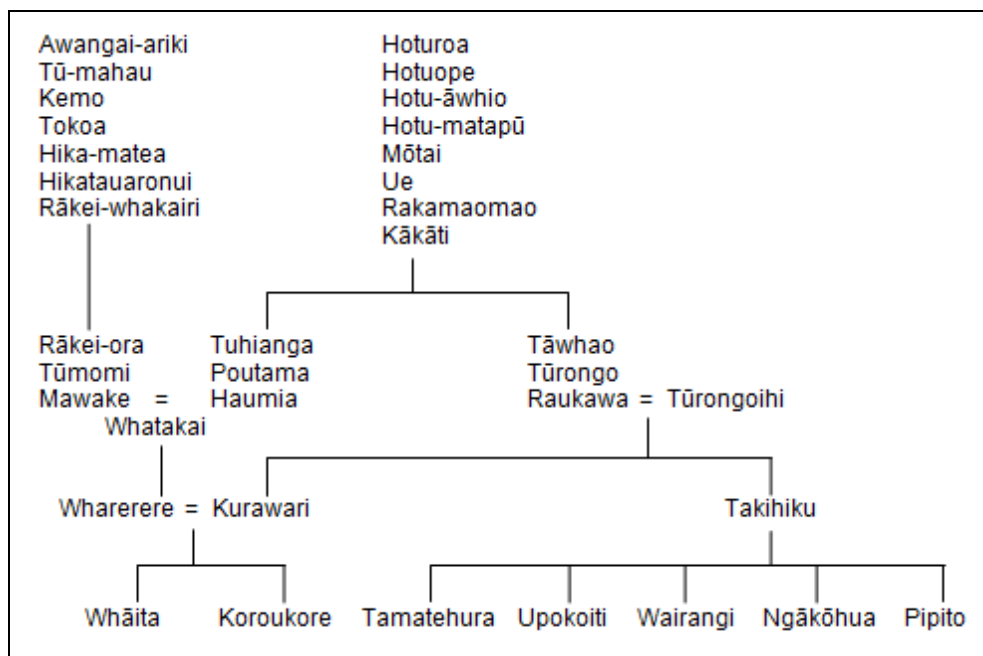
Awangai-ariki
Tū-mahau
Kemo
Tokoa
Hika-matea
Hikatauaronui
Rākei-whakairi

Hoturoa
Hotuope
Hotu-āwhio
Hotu-matapū
Mōtai
Ue
Rakamaomao
Kākāti

Rākei-ora
Tūmomi
Mawake = Whatakai

Tuhianga
Poutama
Haumia

Tāwhao
Tūrongo
Raukawa = Tūrongoihi

Wharerere = Kurawari

Takihiku

Whāita
Koroukore

Tamatehura
Upokoiti
Wairangi
Ngākōhua
Pipito